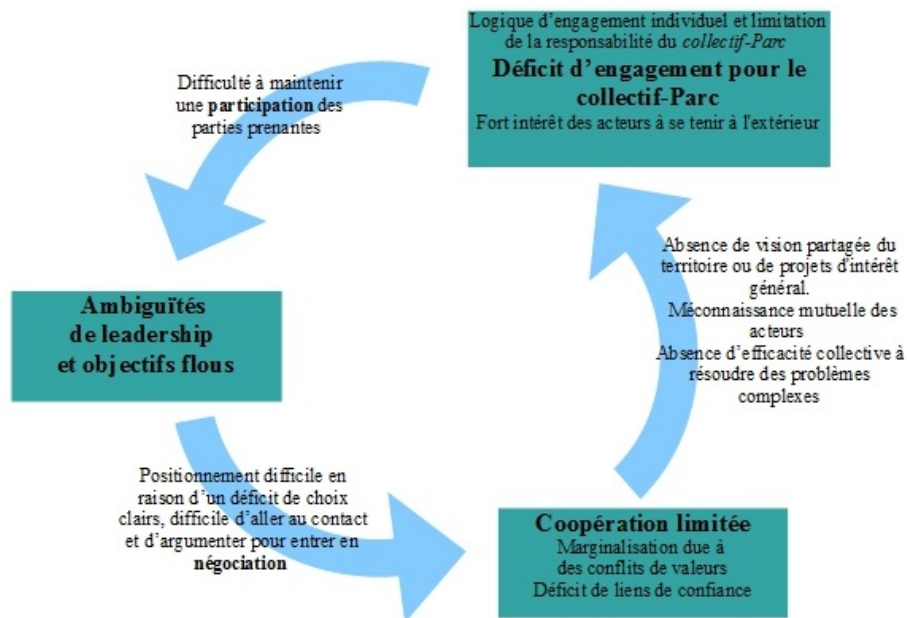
Logique d'engagement individuel et limitation de la responsabilité du *collectif-Parc*
**Déficit d'engagement pour le collectif-Parc**
Fort intérêt des acteurs à se tenir à l'extérieur

Difficulté à maintenir une **participation** des parties prenantes

**Ambiguïtés de leadership et objectifs flous**

Absence de vision partagée du territoire ou de projets d'intérêt général.
Méconnaissance mutuelle des acteurs
Absence d'efficacité collective à résoudre des problèmes complexes

Positionnement difficile en raison d'un déficit de choix clairs, difficile d'aller au contact et d'argumenter pour entrer en **négociation**

**Coopération limitée**
Marginalisation due à des conflits de valeurs
Déficit de liens de confiance